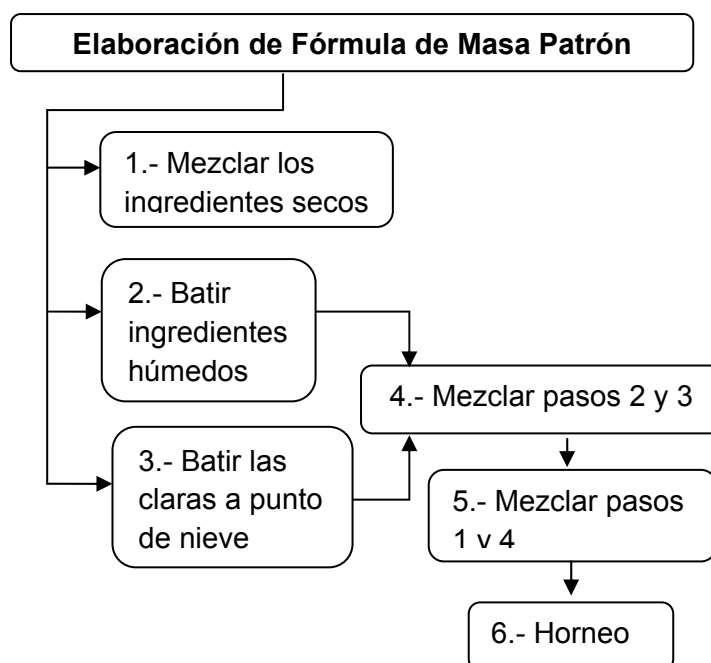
Elaboración de Fórmula de Masa Patrón

1.- Mezclar los ingredientes secos

2.- Batir ingredientes húmedos

3.- Batir las claras a punto de nieve

4.- Mezclar pasos 2 y 3

5.- Mezclar pasos 1 y 4

6.- Horneo